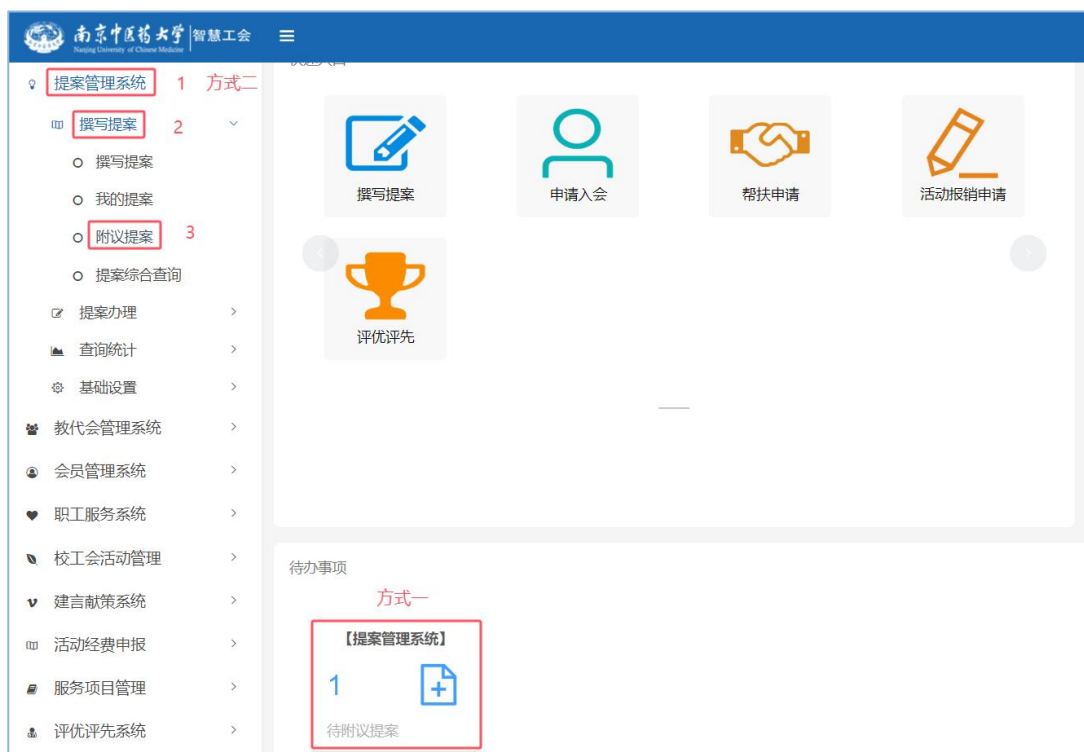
南京中医药大学 Nanjing University of Chinese Medicine | 智慧工会 ≡

提案管理系统 1 方式二
撰写提案 2
撰写提案
我的提案
附议提案 3
提案综合查询
提案办理
查询统计
基础设置
教代会管理系统
会员管理系统
职工服务系统
校工会活动管理
建言献策系统
活动经费申报
服务项目管理
评优评先系统

撰写提案
申请入会
帮扶申请
活动报销申请
评优评先

待办事项
方式一
【提案管理系统】
1
待附议提案